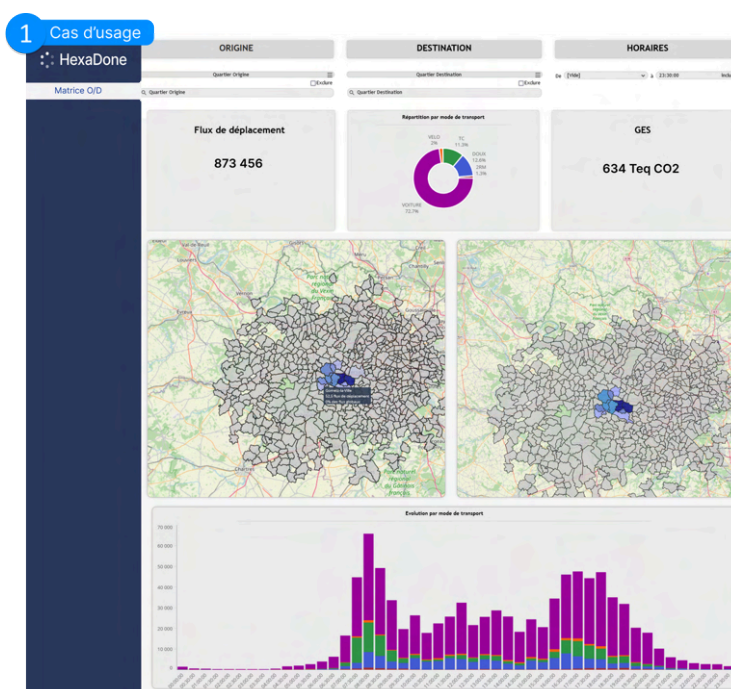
1 Cas d'usage

HexaDone

Matrice O/D

ORIGINE

Quartier Origine

Exclure

Quartier Origine

DESTINATION

Quartier Destination

Exclure

Quartier Destination

HORAIRES

De [Vide] à 23:30:00

Flux de déplacement

873 456

Répartition par mode de transport

VELO 2%

TC 11.3%

DOUX 12.6%

VOITURE 72.7%

GES

634 Teq CO2

Evolution par mode de transport

70 000
60 000
50 000
40 000
30 000
20 000
10 000
0